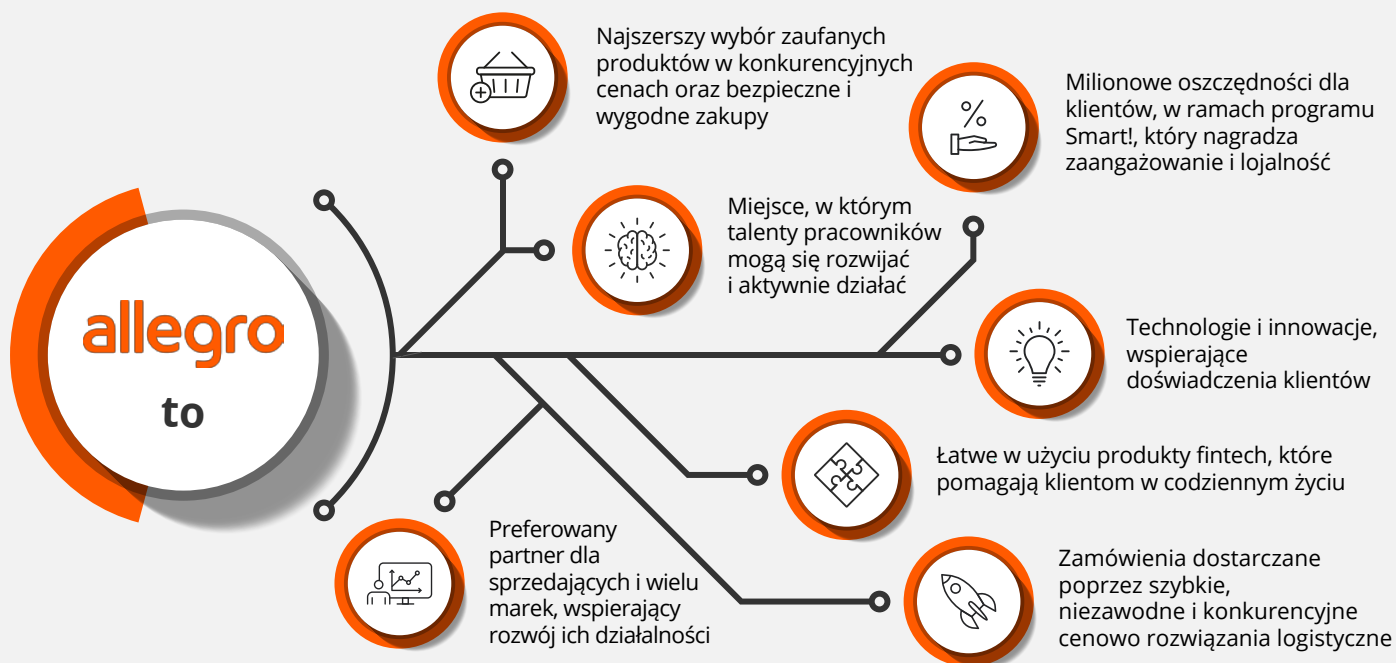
allegro
to

Najszerszy wybór zaufanych produktów w konkurencyjnych cenach oraz bezpieczne i wygodne zakupy

Milionowe oszczędności dla klientów, w ramach programu Smart!, który nagradza zaangażowanie i lojalność

Miejsce, w którym talenty pracowników mogą się rozwijać i aktywnie działać

Technologie i innowacje, wspierające doświadczenia klientów

Łatwe w użyciu produkty fintech, które pomagają klientom w codziennym życiu

Preferowany partner dla sprzedających i wielu marek, wspierający rozwój ich działalności

Zamówienia dostarczane poprzez szybkie, niezawodne i konkurencyjne cenowo rozwiązania logistyczne